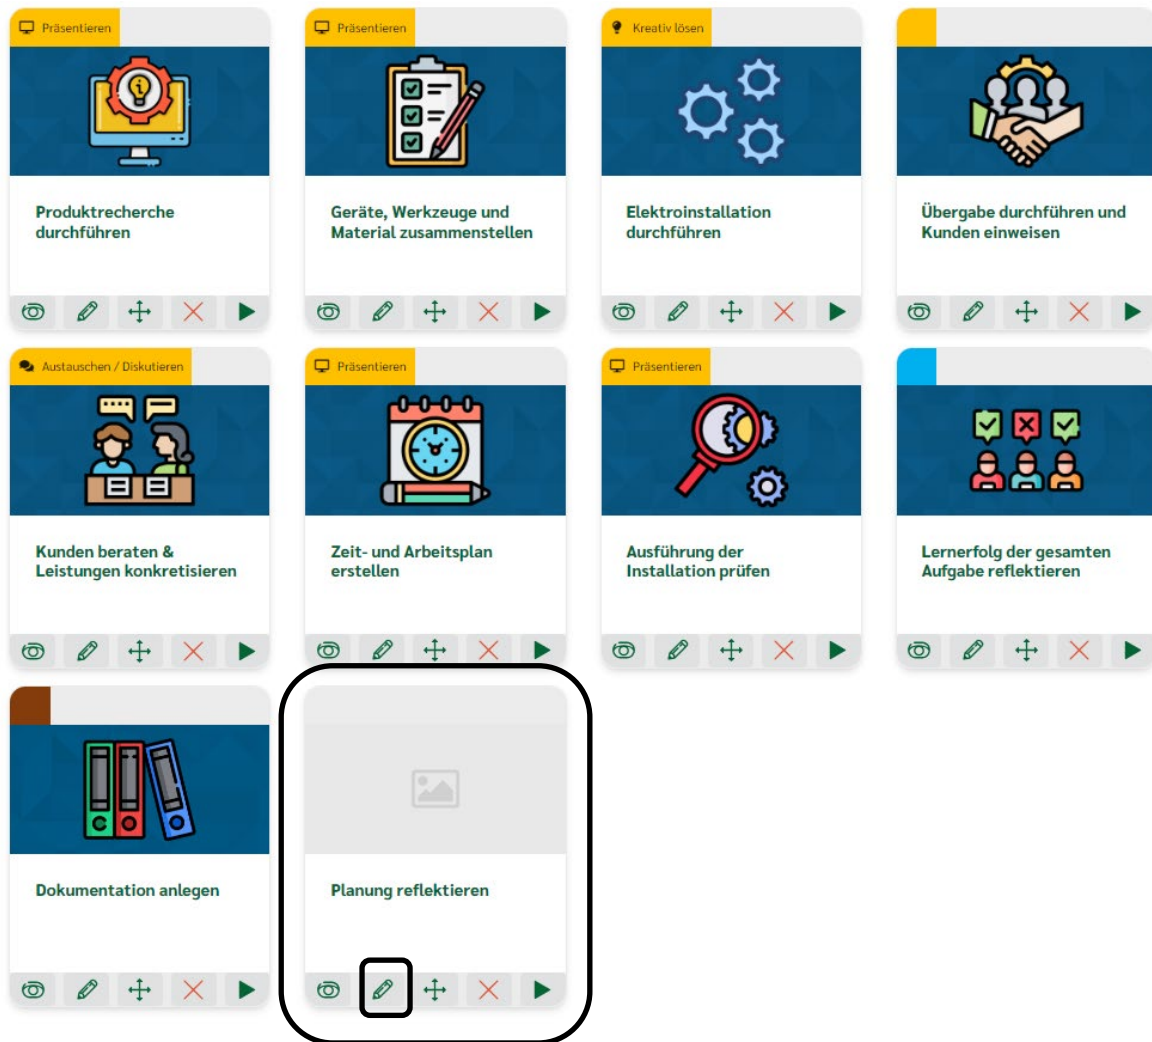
Präsentieren

Produktrecherche durchführen

Präsentieren

Geräte, Werkzeuge und Material zusammenstellen

Kreativ lösen

Elektroinstallation durchführen

Übergabe durchführen und Kunden einweisen

Austauschen / Diskutieren

Kunden beraten & Leistungen konkretisieren

Präsentieren

Zeit- und Arbeitsplan erstellen

Präsentieren

Ausführung der Installation prüfen

Lernerfolg der gesamten Aufgabe reflektieren

Dokumentation anlegen

Planung reflektieren